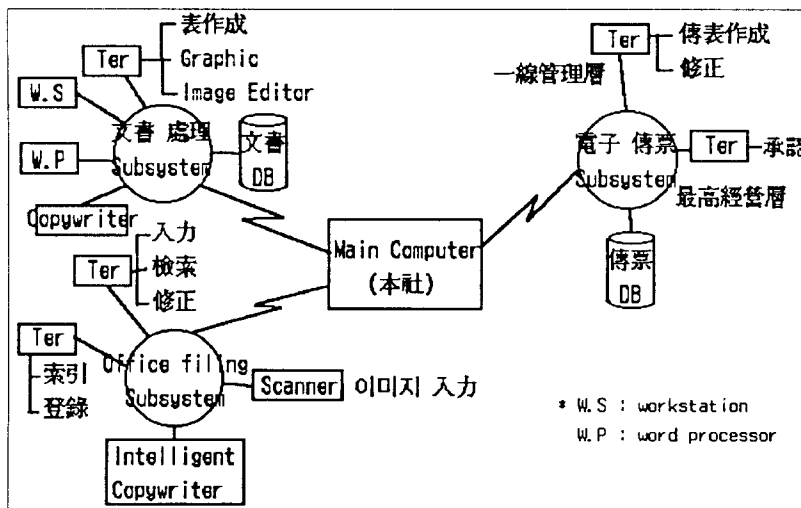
Ter

表作成

Graphic

Image Editor

W.S

文書 處理 Subsystem

文書 DB

W.P

Copywriter

Ter

入力

檢索

修正

Main Computer (本社)

Ter

傳表作成

修正

一線管理層

電子 傳票 Subsystem

Ter

承認

最高經營層

傳票 DB

Ter

索引

登錄

Office filing Subsystem

Scanner

이미지 入力

Intelligent Copywriter

* W.S : workstation

W.P : word processor